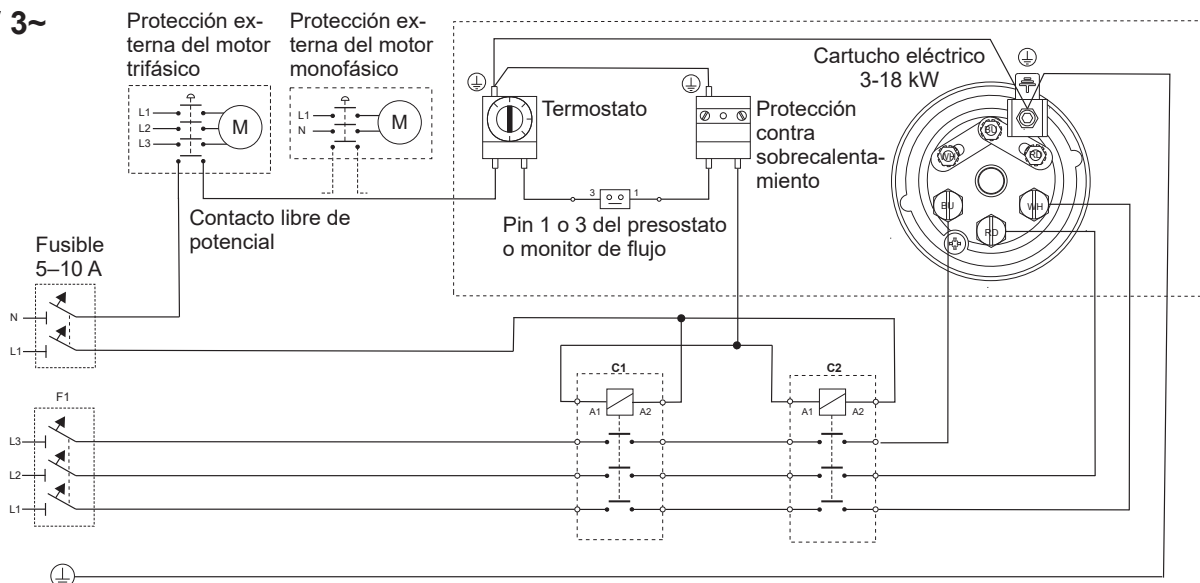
3~

Protección externa del motor trifásico

Protección externa del motor monofásico

L1
L2
L3
M

L1
N
M

Termostato

Protección contra sobrecalentamiento

Cartucho eléctrico 3-18 kW

BU
WH
RD
BU
WH
RD

3
1

Contacto libre de potencial

Pin 1 o 3 del presostato o monitor de flujo

Fusible 5–10 A

N
L1

C1
A1
A2

C2
A1
A2

F1
L3
L2
L1